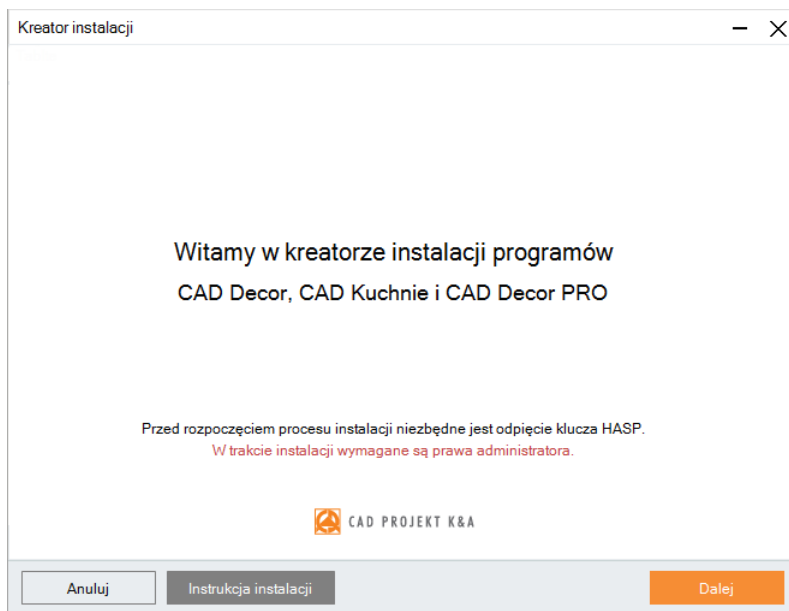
Kreator instalacji

Witamy w kreatorze instalacji programów
CAD Decor, CAD Kuchnie i CAD Decor PRO

Przed rozpoczęciem procesu instalacji niezbędne jest odpięcie klucza HASP.
W trakcie instalacji wymagane są prawa administratora.

CAD PROJEKT K&A

Anuluj
Instrukcja instalacji
Dalej